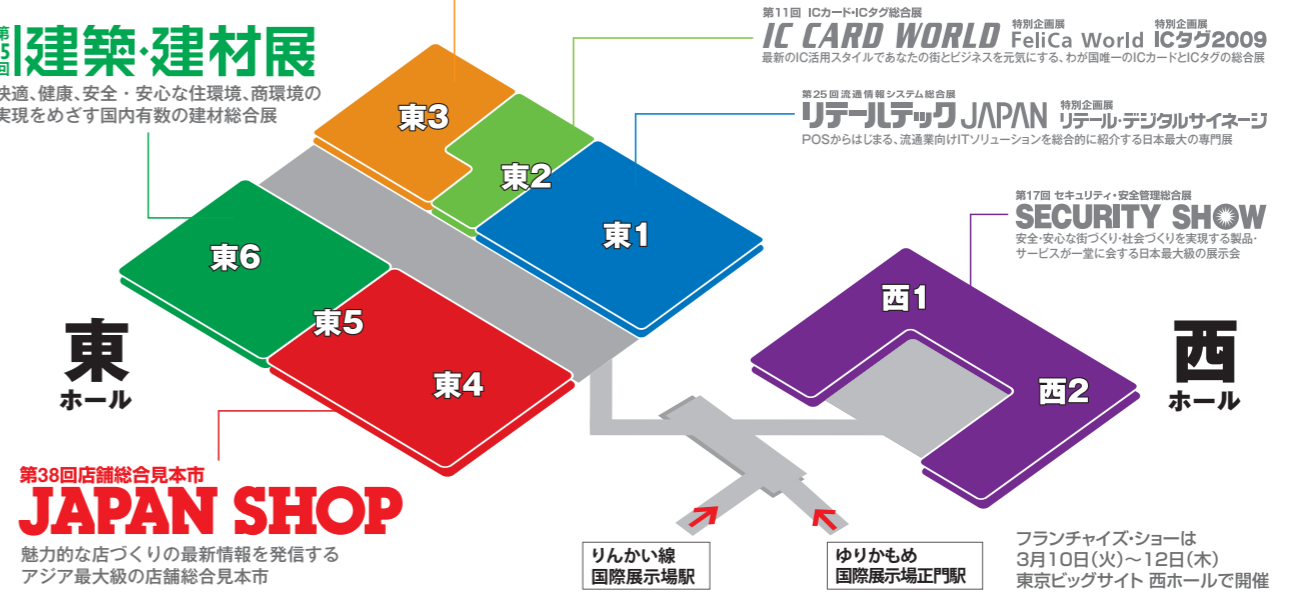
第5回 建築・建材展
快適、健康、安全・安心な住環境、商環境の実現をめざす国内有数の建材総合展

第11回 ICカード・ICタグ総合展
IC CARD WORLD
特別企画展 FeliCa World
特別企画展 ICタグ2009
最新のIC活用スタイルであなたの街とビジネスを元気にする、わが国唯一のICカードとICタグの総合展

第25回 流通情報システム総合展
リテールテック JAPAN
特別企画展 リテール・デジタルサイネージ
POSからはじまる、流通業向けITソリューションを総合的に紹介する日本最大の専門展

第17回 セキュリティ・安全管理総合展
SECURITY SHOW
安全・安心な街づくり・社会づくりを実現する製品・サービスが一堂に会する日本最大級の展示会

東3
東2
東1
東6
東5
東4
東
ホール
西1
西2
西
ホール

第38回店舗総合見本市
JAPAN SHOP
魅力的な店づくりの最新情報を発信するアジア最大級の店舗総合見本市

りんかい線
国際展示場駅

ゆりかもめ
国際展示場正門駅

フランチャイズ・ショーは
3月10日(火)～12日(木)
東京ビッグサイト 西ホールで開催